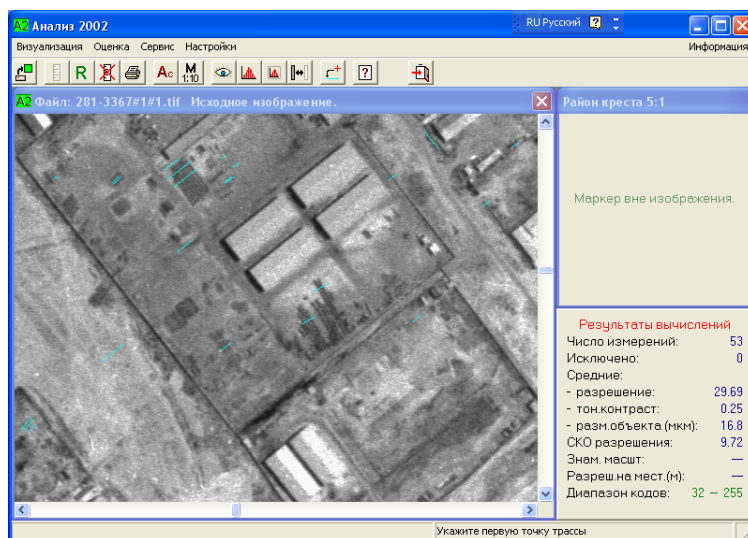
A2 Анализ 2002

RU Русский

Визуализация Оценка Сервис Настройки

Информация

R Ac M 1:10 ?

A2 Файл: 281-3367#1#1.tif Исходное изображение.

Район креста 5:1

Маркер вне изображения.

Результаты вычислений

| | |
|---|---|
| Число измерений: | 53 |
| Исключено: | 0 |
| Средние: | |
| - разрешение: | 29.69 |
| - тон.контраст: | 0.25 |
| - разм.объекта (мкм): | 16.8 |
| СКО разрешения: | 9.72 |
| Знам. масшт: | — |
| Разреш.на мест.(м): | — |
| Диапазон кодов: | 32 — 255 |

Укажите первую точку трассы